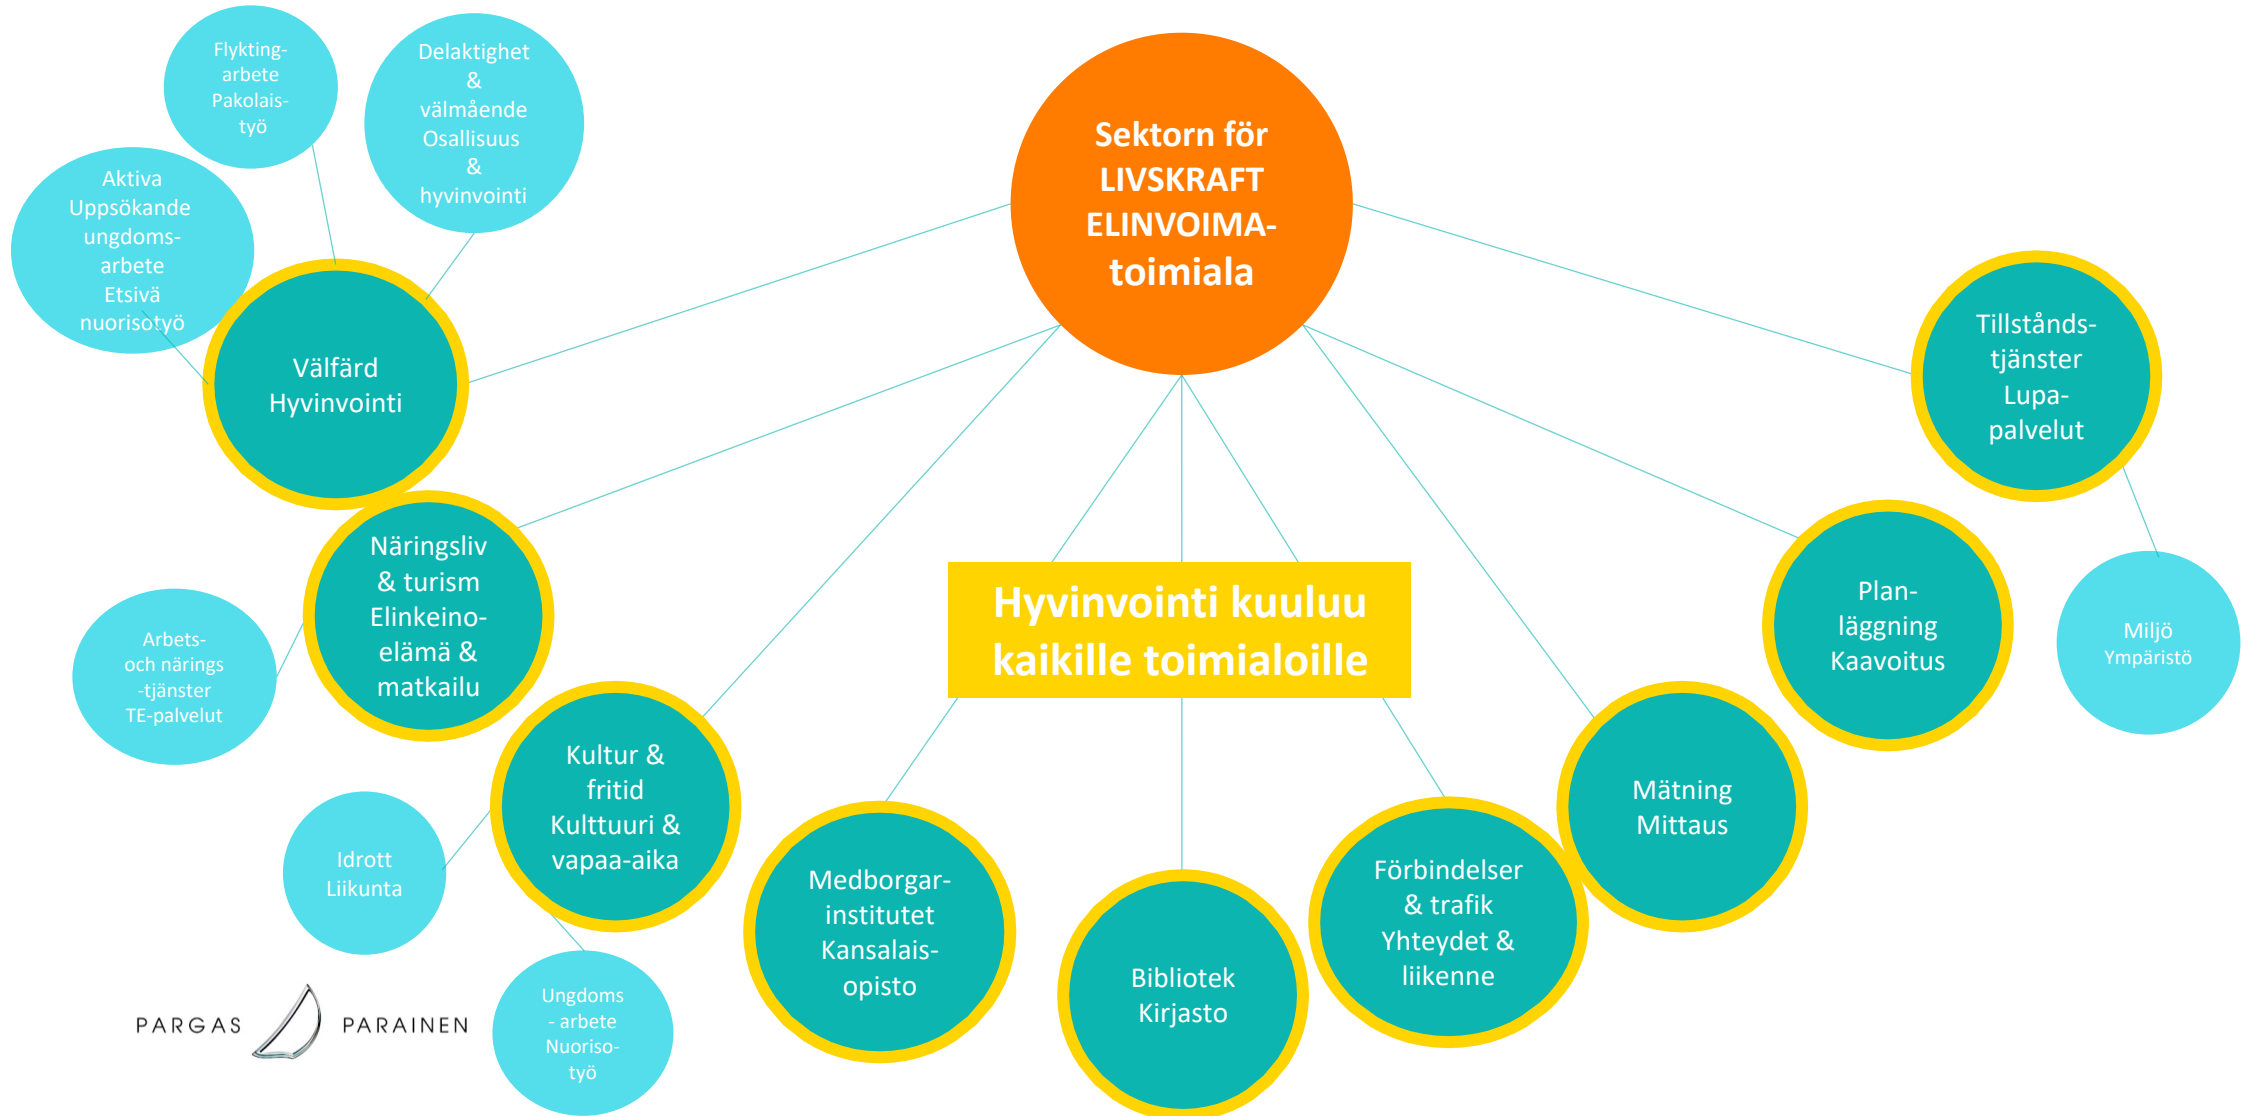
Sektorn för LIVSKRAFT ELINVOIMA-toimiala

Hyvinvointi kuuluu kaikille toimialoille

Flykting-arbete Pakolais-työ

Delaktighet & välmående Osallisuus & hyvinvointi

Aktiva Uppsökande ungdoms-arbete Etsivä nuorisotyö

Välfärd Hyvinvointi

Näringsliv & turism Elinkeino-elämä & matkailu

Arbets- och närings -tjänster TE-palvelut

Kultur & fritid Kulttuuri & vapaa-aika

Idrott Liikunta

Ungdoms - arbete Nuoriso-työ

Medborgar-institutet Kansalais-opisto

Bibliotek Kirjasto

Förbindelser & trafik Yhteydet & liikenne

Mätning Mittaus

Plan-läggning Kaavoitus

Tillstånds-tjänster Lupa-palvelut

Miljö Ympäristö

PARGAS PARAINEN